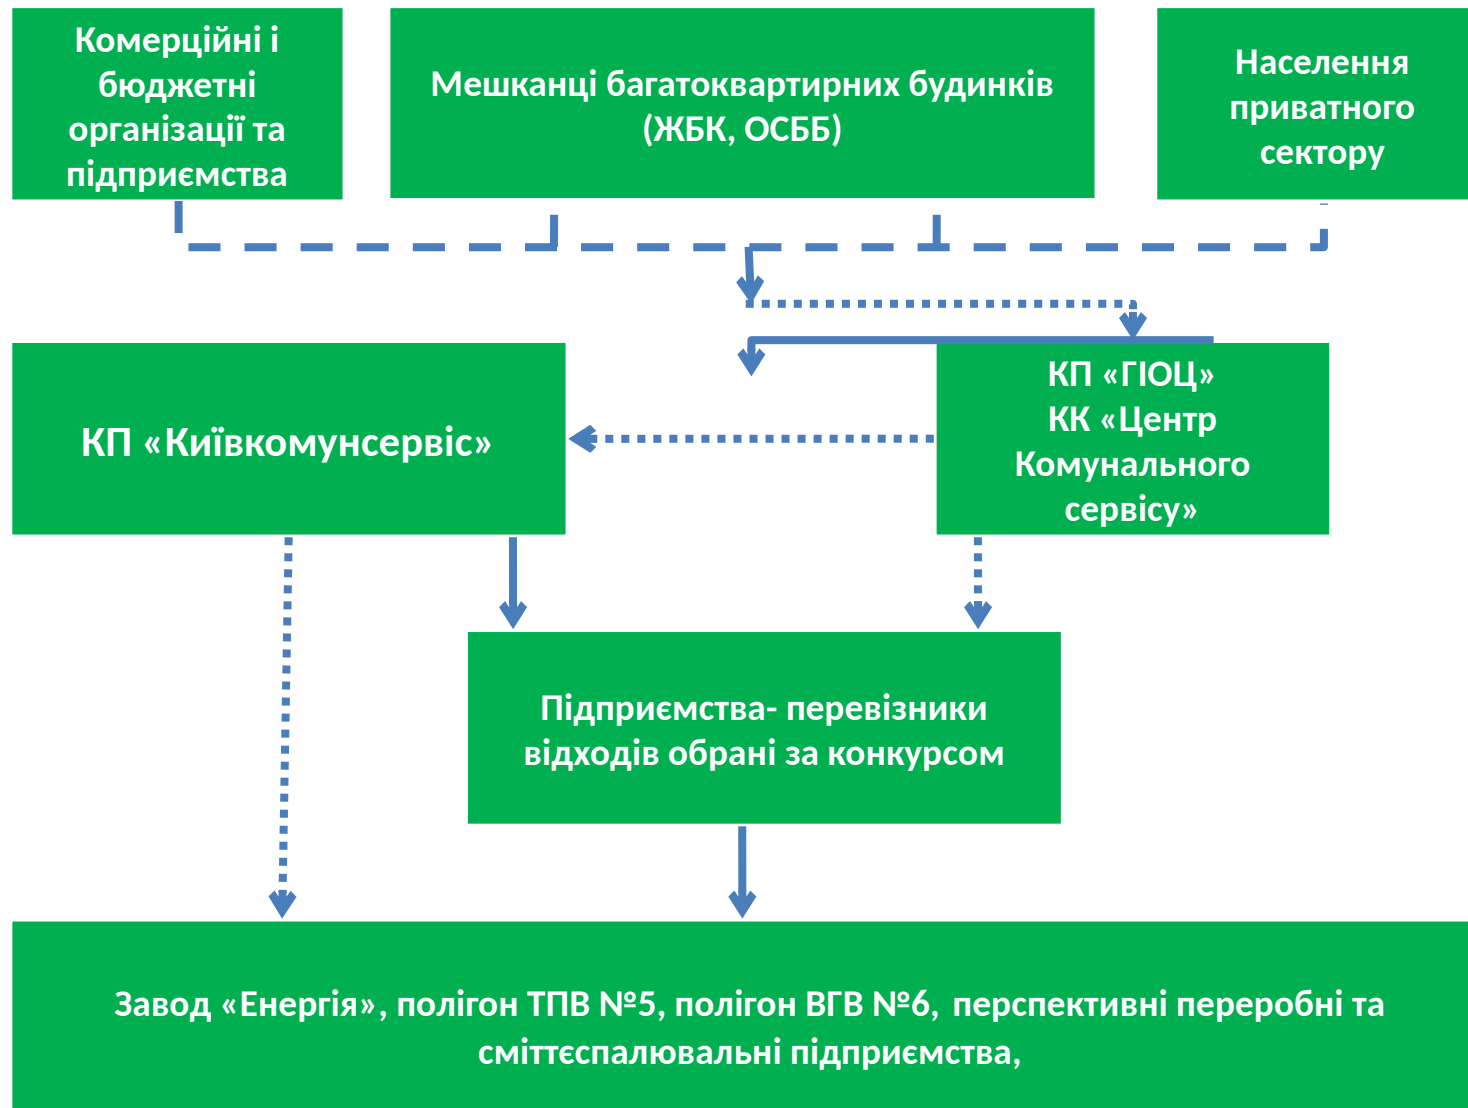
Комерційні і бюджетні організації та підприємства

Мешканці багатоквартирних будинків (ЖБК, ОСББ)

Населення приватного сектору

КП «Київкомунсервіс»

КП «ГІОЦ»
КК «Центр Комунального сервісу»

Підприємства- перевізники відходів обрані за конкурсом

Завод «Енергія», полігон ТПВ №5, полігон ВГВ №6, перспективні переробні та сміттєспалювальні підприємства,